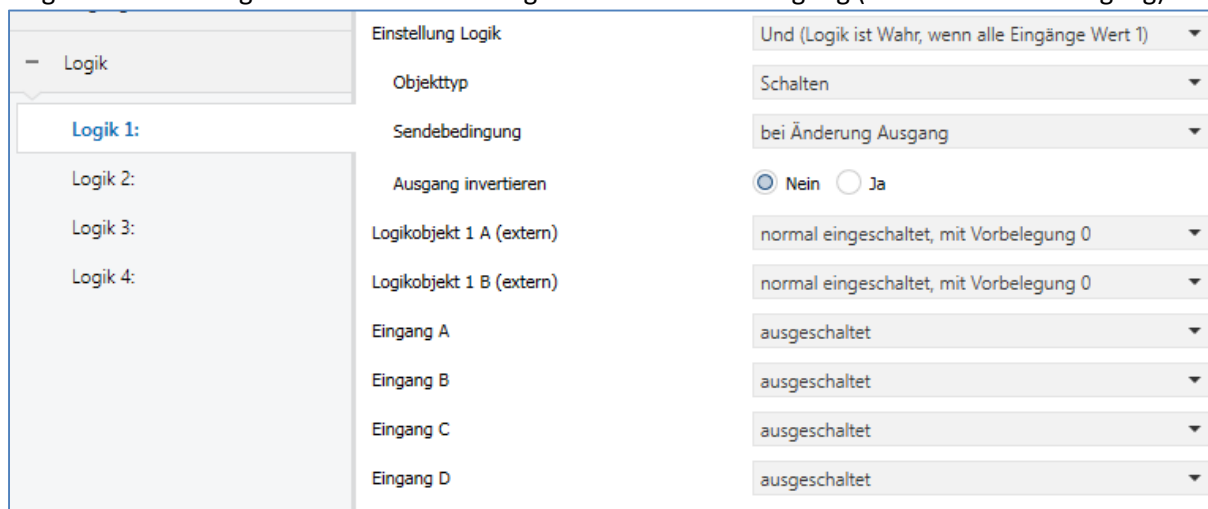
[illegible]

– Logik

Logik 1:

Logik 2:

Logik 3:

Logik 4:

| | |
|---|---|
| Einstellung Logik | Und (Logik ist Wahr, wenn alle Eingänge Wert 1) |
| Objekttyp | Schalten |
| Sendebedingung | bei Änderung Ausgang |
| Ausgang invertieren | Nein Ja |
| Logikobjekt 1 A (extern) | normal eingeschaltet, mit Vorbelegung 0 |
| Logikobjekt 1 B (extern) | normal eingeschaltet, mit Vorbelegung 0 |
| Eingang A | ausgeschaltet |
| Eingang B | ausgeschaltet |
| Eingang C | ausgeschaltet |
| Eingang D | ausgeschaltet |